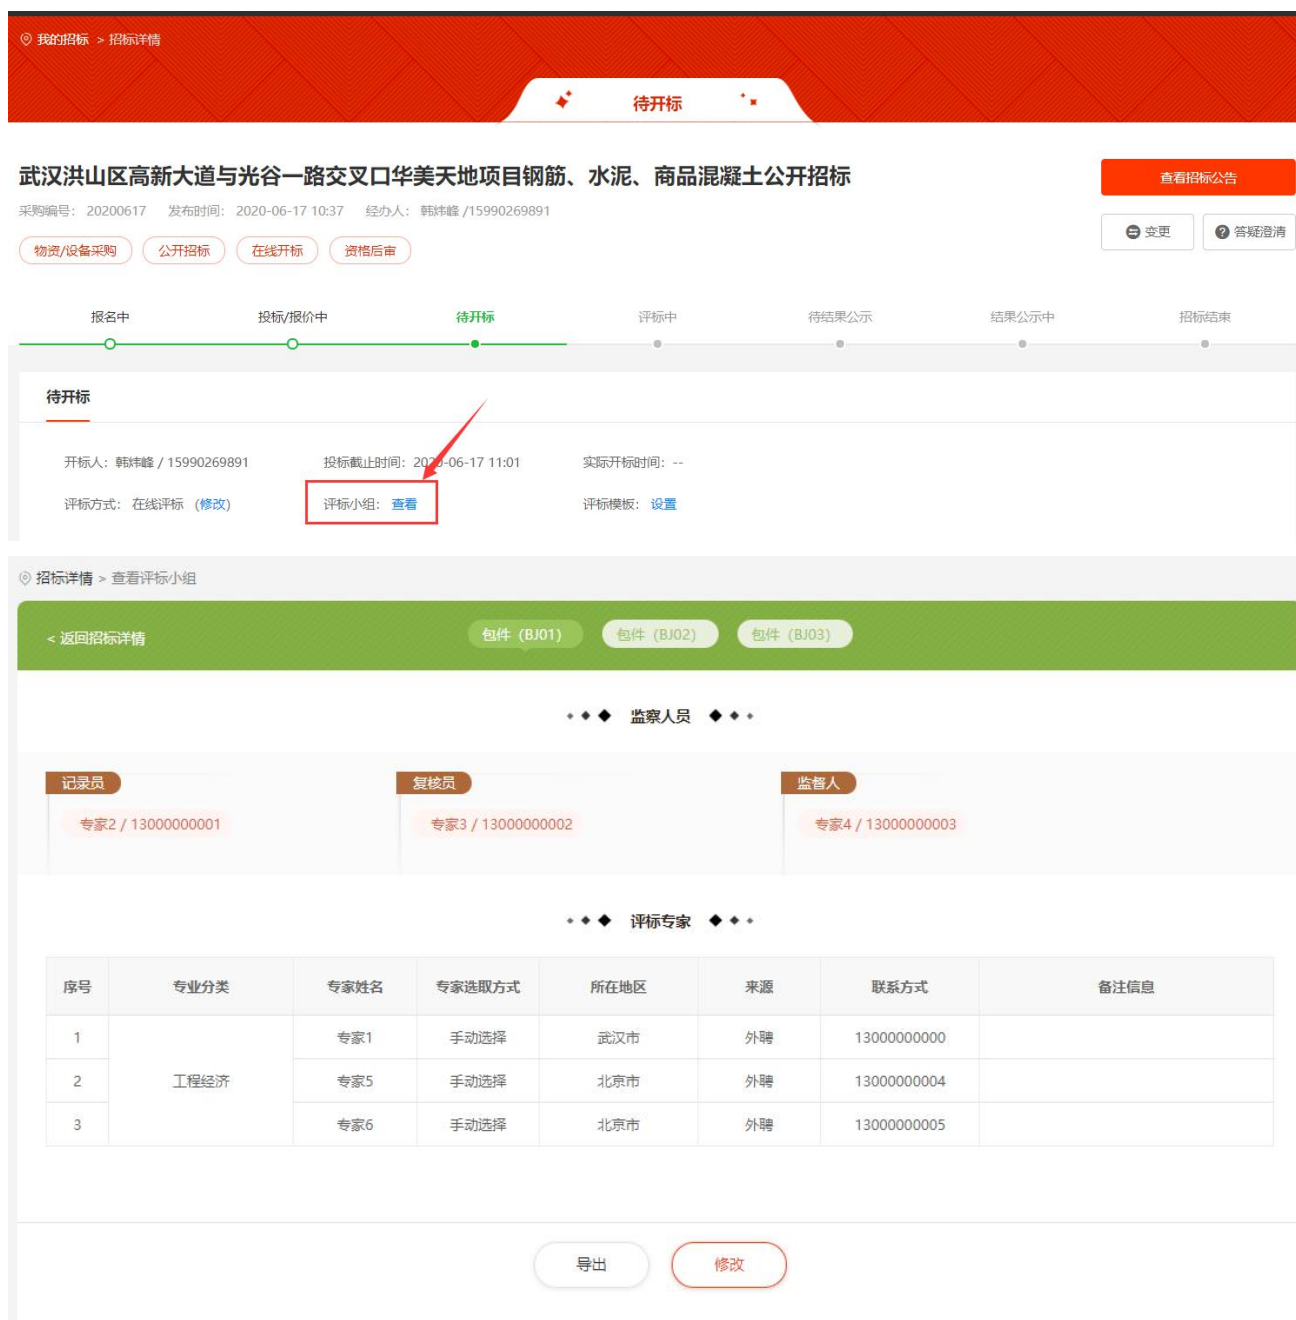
我的招标 > 招标详情

待开标

武汉洪山区高新大道与光谷一路交叉口华美天地项目钢筋、水泥、商品混凝土公开招标

查看招标公告

采购编号: 20200617 发布时间: 2020-06-17 10:37 经办人: 韩炜峰 /15990269891

变更 答疑澄清

物资/设备采购 公开招标 在线开标 资格后审

报名中 投标/报价中 待开标 评标中 待结果公示 结果公示中 招标结束

待开标

开标人: 韩炜峰 / 15990269891 投标截止时间: 20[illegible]-06-17 11:01 实际开标时间: --

评标方式: 在线评标 (修改) 评标小组: 查看 评标模板: 设置

招标详情 > 查看评标小组

< 返回招标详情 包件 (BJ01) 包件 (BJ02) 包件 (BJ03)

监察人员

记录员
专家2 / 13000000001

复核员
专家3 / 13000000002

监督人
专家4 / 13000000003

评标专家

| 序号 | 专业分类 | 专家姓名 | 专家选取方式 | 所在地区 | 来源 | 联系方式 | 备注信息 |
|---|---|---|---|---|---|---|---|
| 1 | 工程经济 | 专家1 | 手动选择 | 武汉市 | 外聘 | 13000000000 | |
| 2 | | 专家5 | 手动选择 | 北京市 | 外聘 | 13000000004 | |
| 3 | | 专家6 | 手动选择 | 北京市 | 外聘 | 13000000005 | |

导出 修改